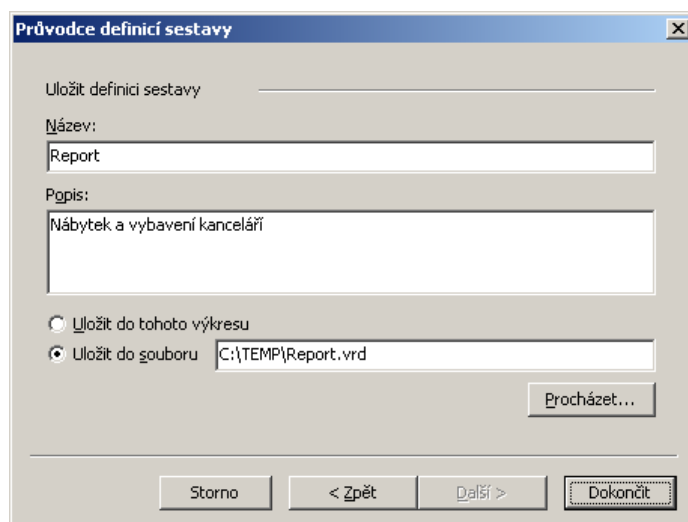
Průvodce definicí sestavy

Uložit definici sestavy

Název:

Report

Popis:

Nábytek a vybavení kanceláří

Uložit do tohoto výkresu

Uložit do souboru C:\TEMP\Report.vrd

Procházet...

Storno < Zpět Další > Dokončit